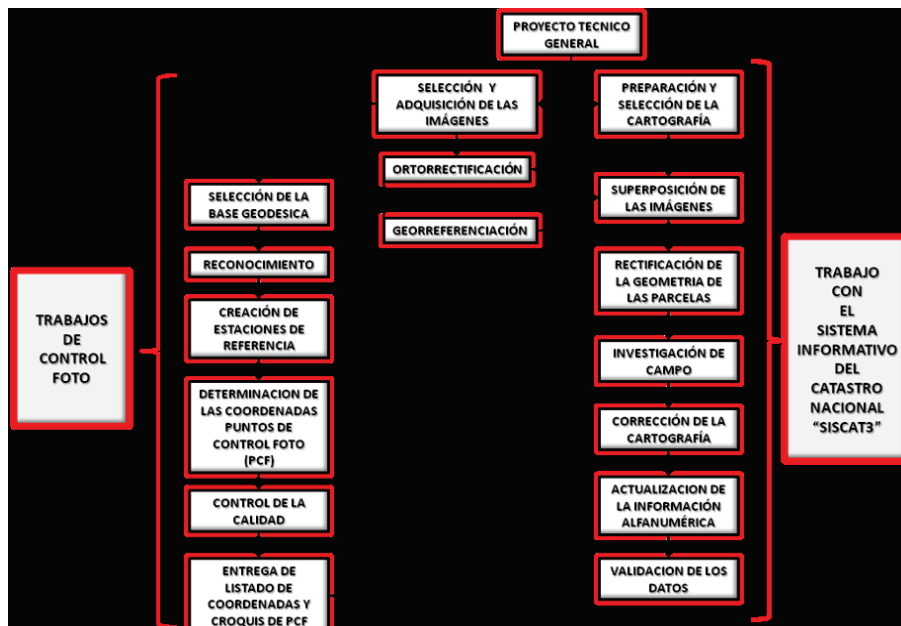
PROYECTO TECNICO GENERAL

SELECCIÓN Y ADQUISICIÓN DE LAS IMÁGENES

ORTORRECTIFICACIÓN

GEORREFERENCIACIÓN

PREPARACIÓN Y SELECCIÓN DE LA CARTOGRAFÍA

SUPERPOSICIÓN DE LAS IMÁGENES

RECTIFICACIÓN DE LA GEOMETRIA DE LAS PARCELAS

INVESTIGACIÓN DE CAMPO

CORRECCIÓN DE LA CARTOGRAFÍA

ACTUALIZACION DE LA INFORMACIÓN ALFANUMÉRICA

VALIDACION DE LOS DATOS

TRABAJO CON EL SISTEMA INFORMATIVO DEL CATASTRO NACIONAL "SISCAT3"

TRABAJOS DE CONTROL FOTO

SELECCIÓN DE LA BASE GEODESICA

RECONOCIMIENTO

CREACIÓN DE ESTACIONES DE REFERENCIA

DETERMINACION DE LAS COORDENADAS PUNTOS DE CONTROL FOTO (PCF)

CONTROL DE LA CALIDAD

ENTREGA DE LISTADO DE COORDENADAS Y CROQUIS DE PCF